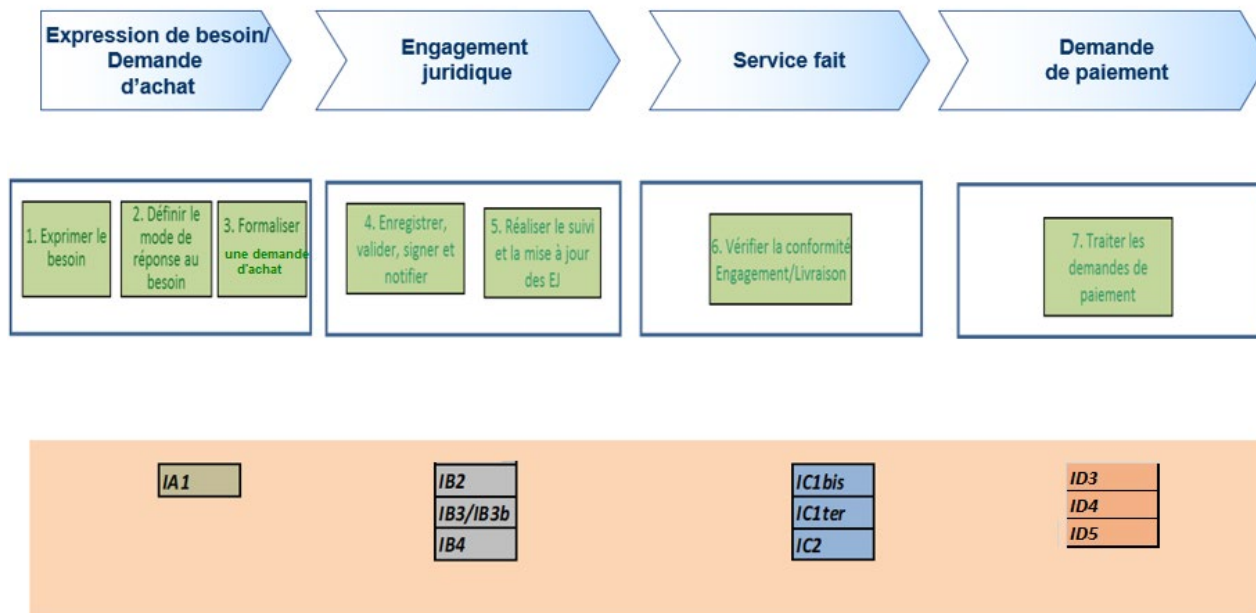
Expression de besoin/ Demande d'achat

Engagement juridique

Service fait

Demande de paiement

1. Exprimer le besoin

2. Définir le mode de réponse au besoin

3. Formaliser une demande d'achat

4. Enregistrer, valider, signer et notifier

5. Réaliser le suivi et la mise à jour des EJ

6. Vérifier la conformité Engagement/Livraison

7. Traiter les demandes de paiement

IA1

IB2

IB3/IB3b

IB4

IC1bis

IC1ter

IC2

ID3

ID4

ID5